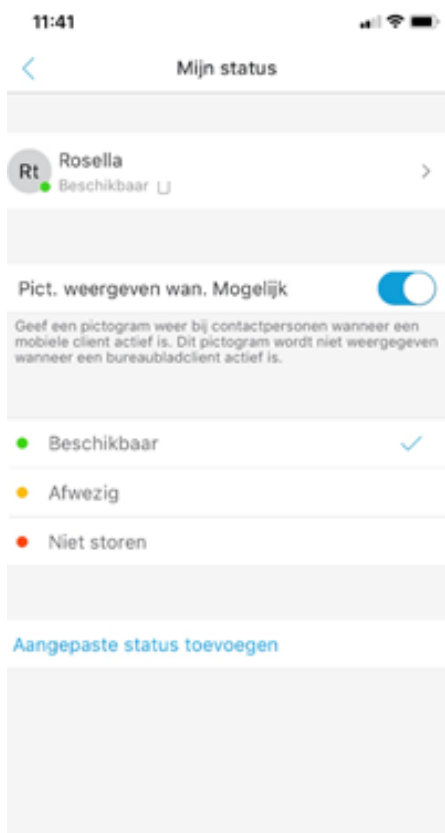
11:41

Mijn status

Rt Rosella
Beschikbaar

Pict. weergeven wan. Mogelijk

Geef een pictogram weer bij contactpersonen wanneer een mobiele client actief is. Dit pictogram wordt niet weergegeven wanneer een bureaubladclient actief is.

Beschikbaar

Afwezig

Niet storen

Aangepaste status toevoegen